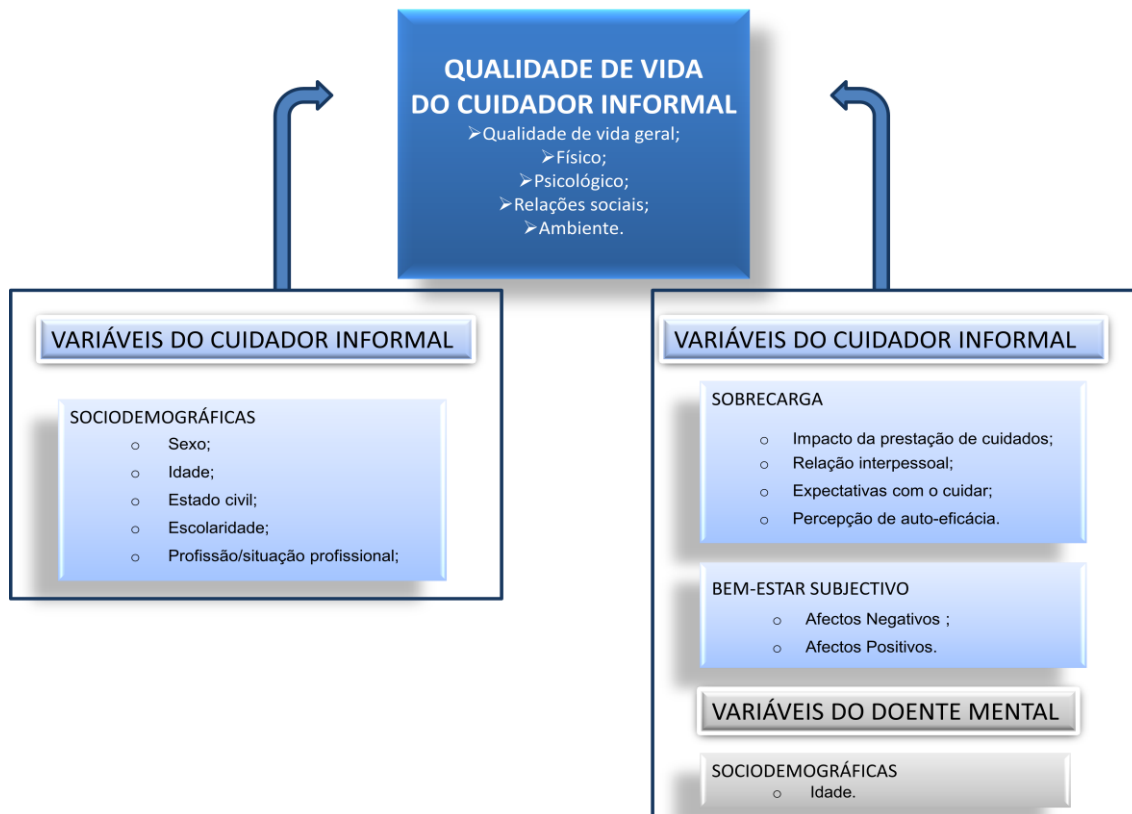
QUALIDADE DE VIDA DO CUIDADOR INFORMAL
➢Qualidade de vida geral;
➢Físico;
➢Psicológico;
➢Relações sociais;
➢Ambiente.

VARIÁVEIS DO CUIDADOR INFORMAL

SOCIODEMOGRÁFICAS
o Sexo;
o Idade;
o Estado civil;
o Escolaridade;
o Profissão/situação profissional;

VARIÁVEIS DO CUIDADOR INFORMAL

SOBRECARGA
o Impacto da prestação de cuidados;
o Relação interpessoal;
o Expectativas com o cuidar;
o Percepção de auto-eficácia.

BEM-ESTAR SUBJECTIVO
o Afectos Negativos ;
o Afectos Positivos.

VARIÁVEIS DO DOENTE MENTAL

SOCIODEMOGRÁFICAS
o Idade.